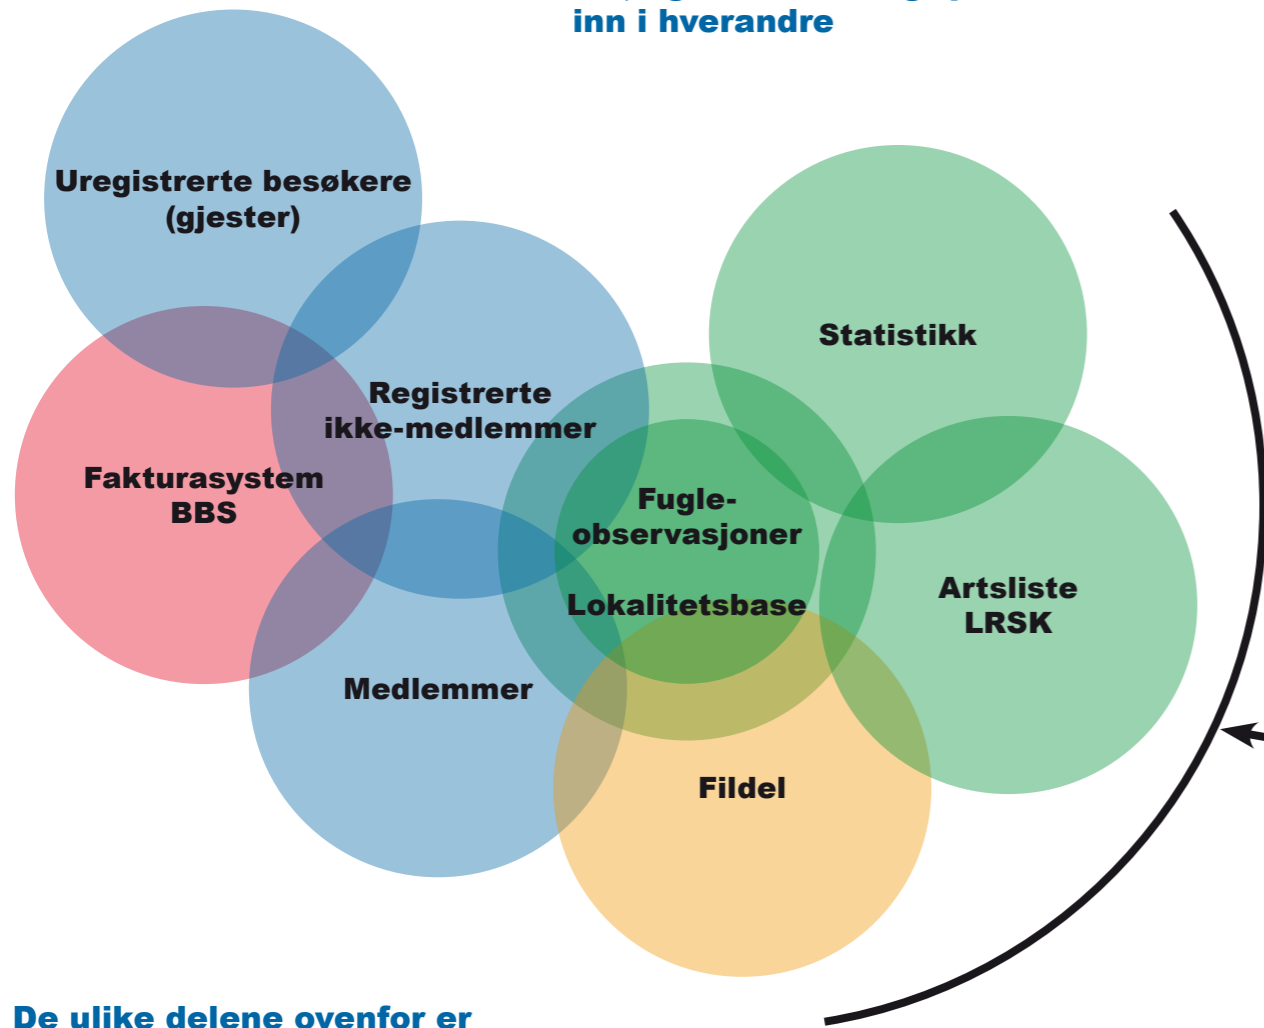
inn i hverandre

Uregistrerte besøkere (gjester)

Statistikk

Registrerte ikke-medlemmer

Fakturasystem BBS

Fugle-observasjoner

Lokalitetsbase

Artsliste LRSK

Medlemmer

Fildel

De ulike delene ovenfor er